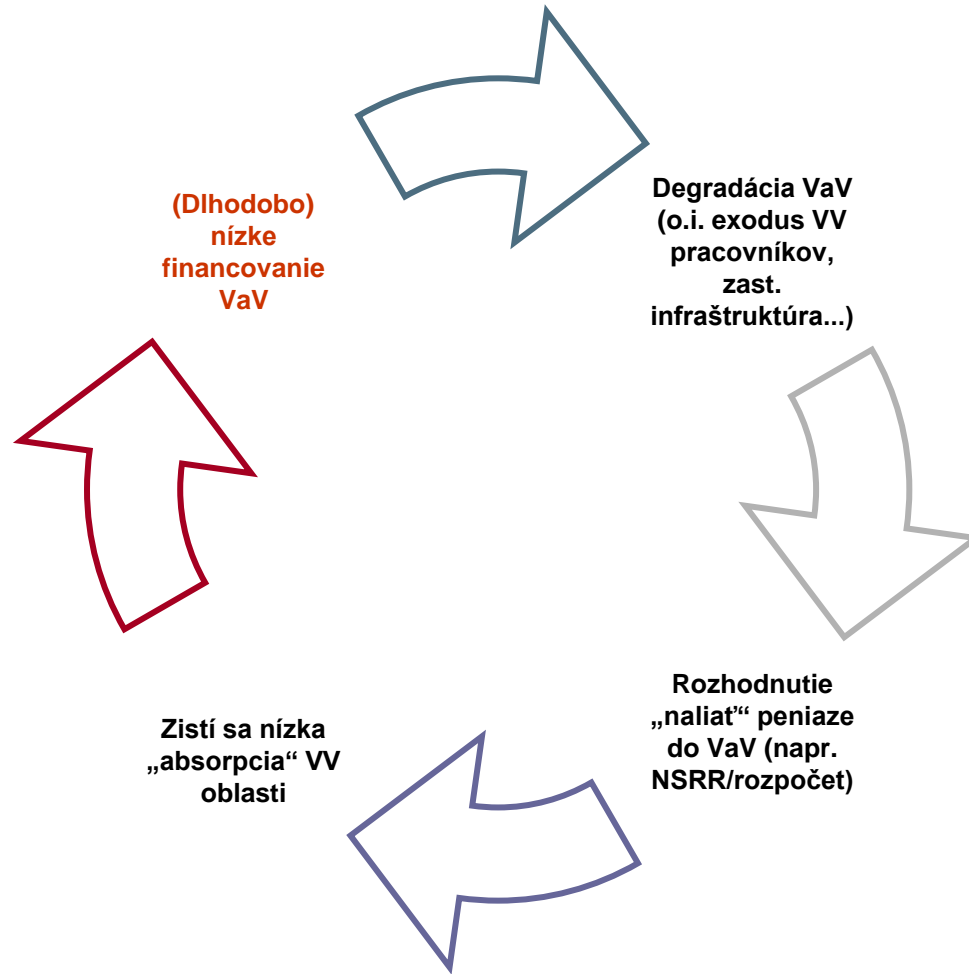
(Dlhodobo) nízke financovanie VaV

Degradácia VaV (o.i. exodus VV pracovníkov, zast. infraštruktúra...)

Rozhodnutie „naliat“ peniaze do VaV (napr. NSRR/rozpočet)

Zistí sa nízka „absorpcia“ VV oblasti